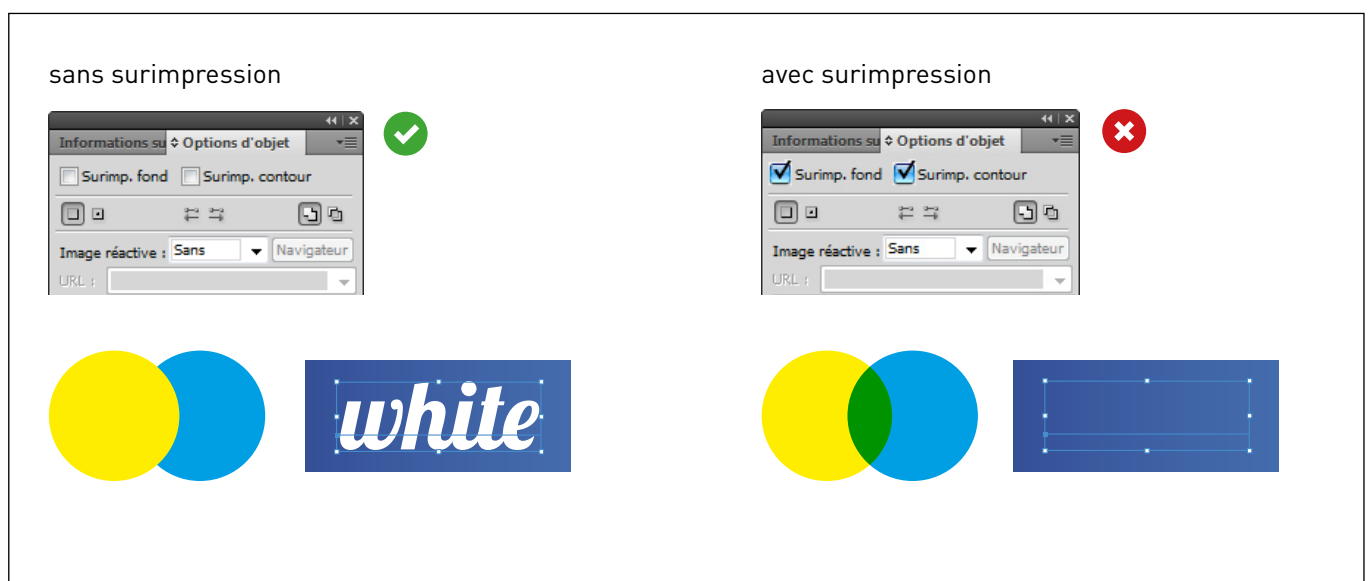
sans surimpression

Informations su ◊ Options d'objet

Surimp. fond Surimp. contour

Image réactive : Sans Navigateur

URL :

white

avec surimpression

Informations su ◊ Options d'objet

Surimp. fond Surimp. contour

Image réactive : Sans Navigateur

URL :